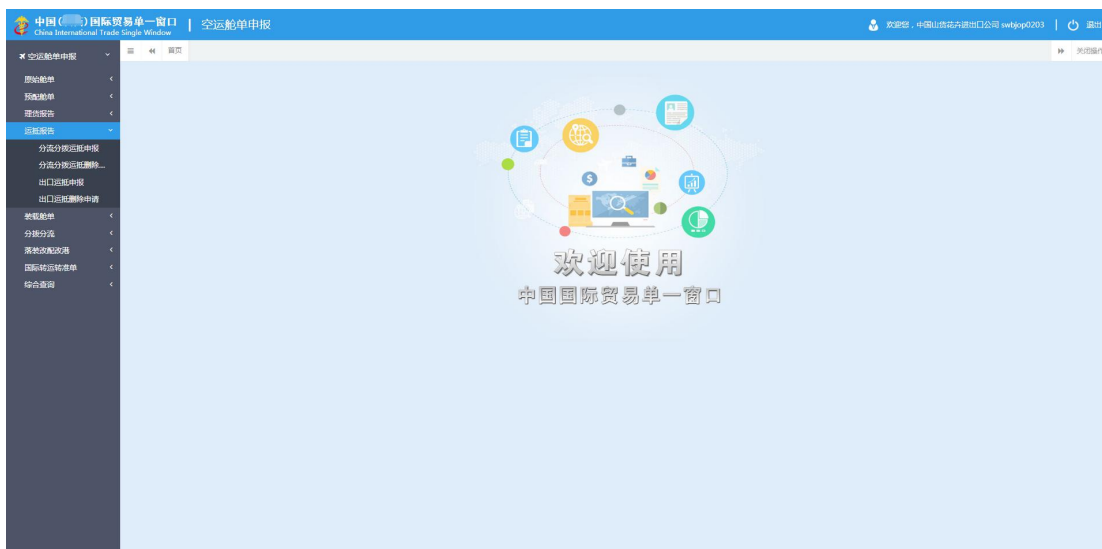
中国([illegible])国际贸易单一窗口
China International Trade Single Window
空运舱单申报

欢迎您，中国山货花卉进出口公司 swbjop0203 | 退出

空运舱单申报
原始舱单
预配舱单
理货报告
运抵报告
分流分拨运抵申报
分流分拨运抵删除...
出口运抵申报
出口运抵删除申请
装载舱单
分拨分流
落装改配改港
国际转运转准单
综合查询

首页
关闭操作

欢迎使用
中国国际贸易单一窗口